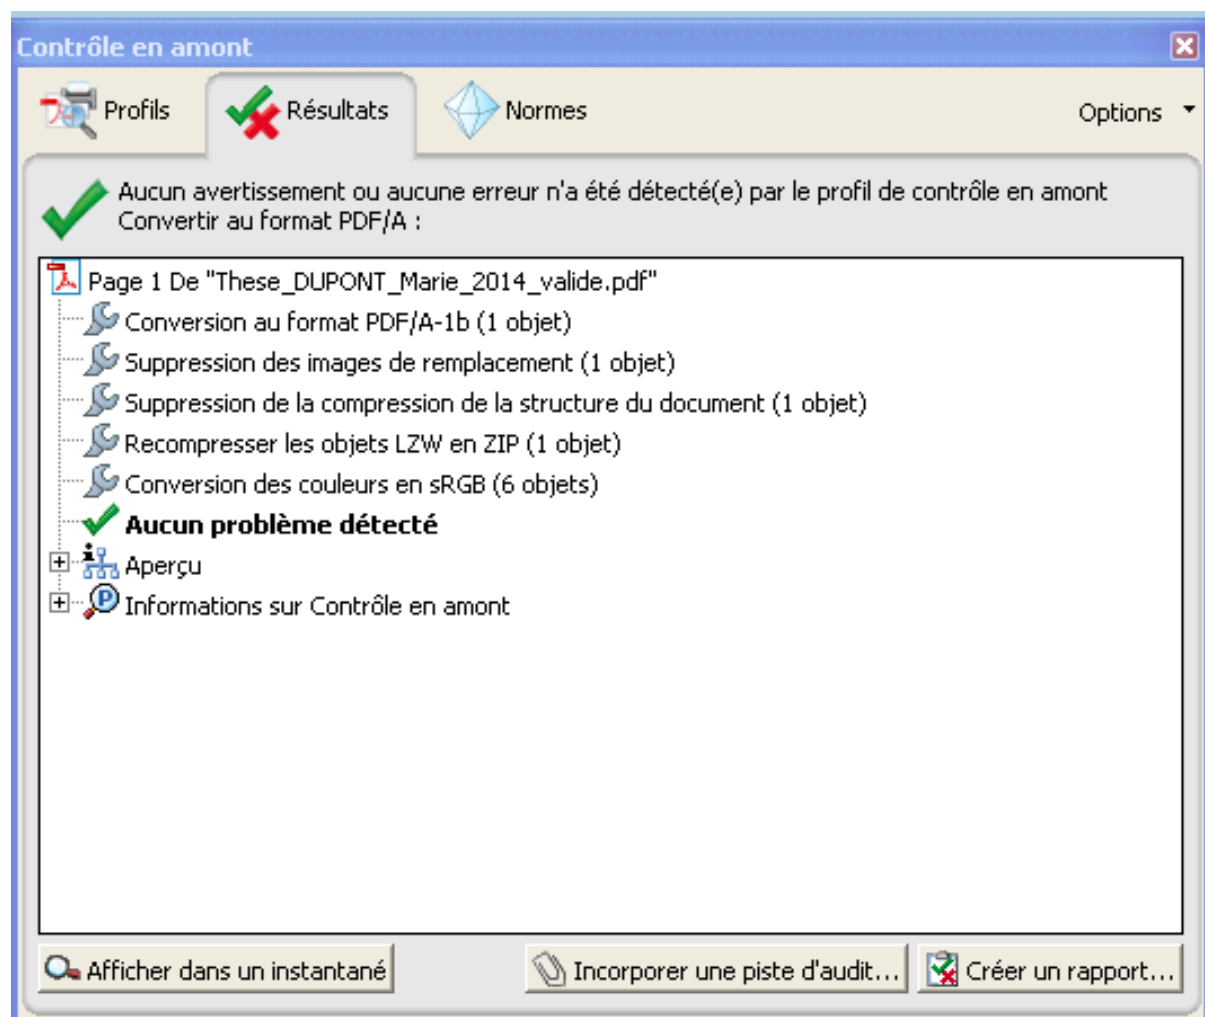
Contrôle en amont

Profils
Résultats
Normes
Options

Aucun avertissement ou aucune erreur n'a été détecté(e) par le profil de contrôle en amont Convertir au format PDF/A :

Page 1 De "These_DUPONT_Marie_2014_valide.pdf"
Conversion au format PDF/A-1b (1 objet)
Suppression des images de remplacement (1 objet)
Suppression de la compression de la structure du document (1 objet)
Recompresser les objets LZW en ZIP (1 objet)
Conversion des couleurs en sRGB (6 objets)
**Aucun problème détecté**
Aperçu
Informations sur Contrôle en amont

Afficher dans un instantané
Incorporer une piste d'audit...
Créer un rapport...